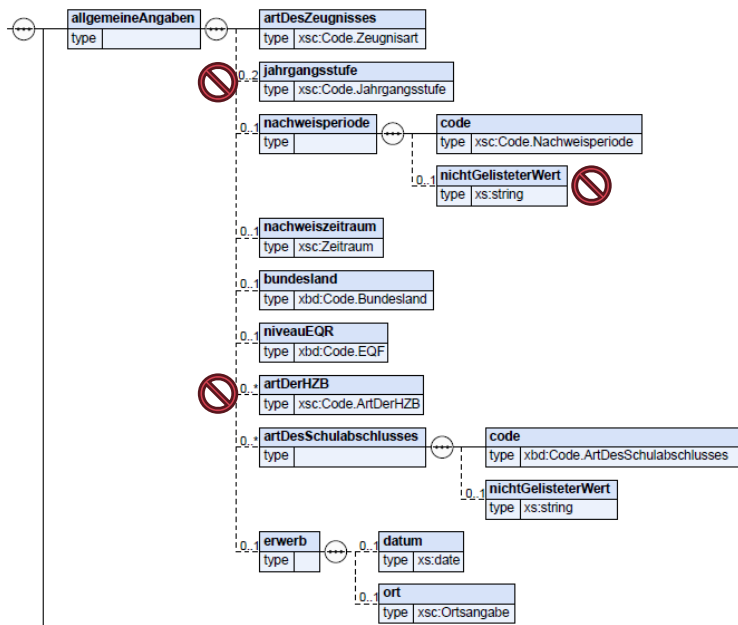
allgemeineAngaben
type

artDesZeugnisses
type xsc:Code.Zeugnisart

0..2
jahrgangsstufe
type xsc:Code.Jahrgangsstufe

0..1
nachweisperiode
type

code
type xsc:Code.Nachweisperiode

0..1
nichtGelisteterWert
type xs:string

0..1
nachweiszeitraum
type xsc:Zeitraum

0..1
bundesland
type xbd:Code.Bundesland

0..1
niveauEQR
type xbd:Code.EQF

0..*
artDerHZB
type xsc:Code.ArtDerHZB

0..*
artDesSchulabschlusses
type

code
type xbd:Code.ArtDesSchulabschlusses

0..1
nichtGelisteterWert
type xs:string

0..1
erwerb
type

0..1
datum
type xs:date

0..1
ort
type xsc:Ortsangabe